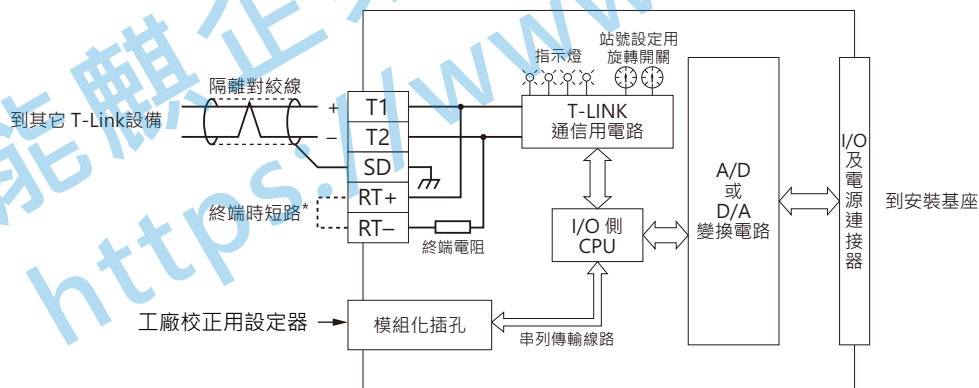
到其它 T-Link設備

隔離對絞線

+

–

T1

T2

SD

RT+

RT–

終端時短路*

終端電阻

指示燈

站號設定用旋轉開關

T-LINK 通信用電路

I/O 側 CPU

A/D 或 D/A 變換電路

I/O 及電源連接器

到安裝基座

工廠校正用設定器

模組化插孔

串列傳輸線路

能麒企業 https://www.